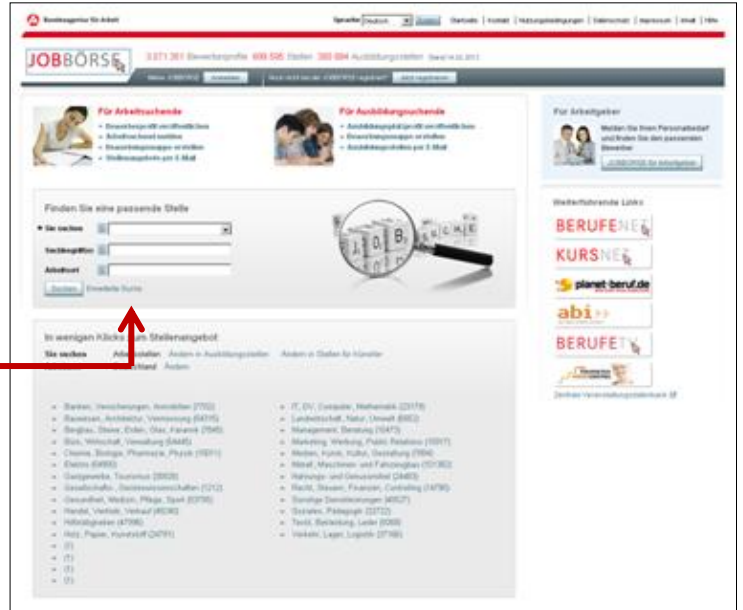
Bundesagentur für Arbeit

Sprache Deutsch | Startseite | Kontakt | Nutzungsbedingungen | Datenschutz | Impressum | Email | Hilfe

JOBBÖRSE

3.071.361 Bewerberprofile 499.595 Stellen 380.084 Ausbildungsstellen Stand 14.03.2013

Mein JOBBÖRSE Anmelden | Noch nicht bei der JOBBÖRSE registriert? Jetzt registrieren

Für Arbeitsuchende
- Bewerberprofil veröffentlichen
- Arbeitsuchend melden
- Bewerbungsmappe erstellen
- Stellenangebote per E-Mail

Für Ausbildungsuchende
- Ausbildungsplatzprofil veröffentlichen
- Bewerbungsmappe erstellen
- Ausbildungsstellen per E-Mail

Für Arbeitgeber
Melden Sie Ihren Personalbedarf und finden Sie den passenden Bewerber
JOBBÖRSE für Arbeitgeber

Finden Sie eine passende Stelle
Sie suchen
Suchbegriffe
Arbeitsort
Suchen | Erweiterte Suche

Weiterführende Links
BERUFENET
KURSNET
planet-beruf.de
abi
BERUFETV
Zentrale Veranstaltungsdatenbank

In wenigen Klicks zum Stellenangebot
Sie suchen Arbeitsstellen Andere in Ausbildungsstellen Andere in Stellen für Künstler
Deutschland Andere

- Banken, Versicherungen, Immobilien (7702)
- Bauwesen, Architektur, Vermessung (6415)
- Bergbau, Steine, Erden, Glas, Keramik (7645)
- Büro, Wirtschaft, Verwaltung (8445)
- Chemie, Biologie, Pharmazie, Physik (1931)
- Elektro (6955)
- Gastgewerbe, Tourismus (8928)
- Gesellschafts-, Geisteswissenschaften (1212)
- Gesundheit, Medizin, Pflege, Sport (5705)
- Handel, Vertrieb, Verkauf (4536)
- Hilfstätigkeiten (4798)
- Holz, Papier, Kunststoff (2491)
- (1)
- (1)
- (1)
- (1)

- IT, DV, Computer, Mathematik (23178)
- Landwirtschaft, Natur, Umwelt (6952)
- Management, Beratung (10473)
- Marketing, Werbung, Public Relations (10917)
- Medien, Kunst, Kultur, Gestaltung (1984)
- Metall, Maschinen- und Fahrzeugbau (101362)
- Nahrungs- und Genussmittel (2483)
- Recht, Steuern, Finanzen, Controlling (14790)
- Sonstige Dienstleistungen (40527)
- Soziales, Pädagogik (2272)
- Textil, Bekleidung, Leder (6068)
- Verkehr, Lager, Logistik (27166)